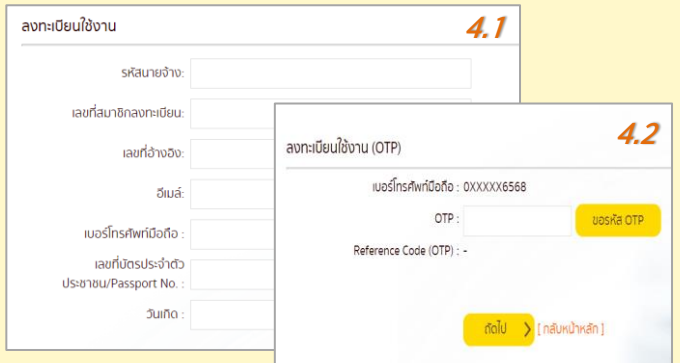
ลงทะเบียนใช้งาน

4.1

รหัสนายจ้าง:

เลขที่สมาชิกลงทะเบียน:

เลขที่อ้างอิง:

อีเมล์:

เบอร์โทรศัพท์มือถือ :

เลขที่บัตรประจำตัวประชาชน/Passport No. :

วันเกิด :

ลงทะเบียนใช้งาน (OTP)

4.2

เบอร์โทรศัพท์มือถือ : 0XXXXX6568

OTP :

ขอรหัส OTP

Reference Code (OTP) : -

ถัดไป

[ กลับหน้าหลัก ]